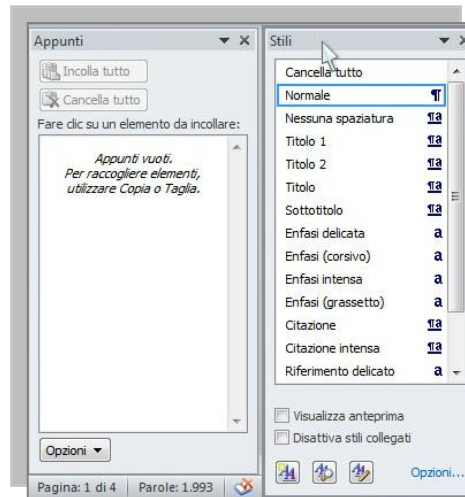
Appunti

Incolla tutto

Cancella tutto

Fare clic su un elemento da incollare:

Appunti vuoti.
Per raccogliere elementi, utilizzare Copia o Taglia.

Opzioni ▾

Pagina: 1 di 4 | Parole: 1.993

Stili

| | |
|---|---|
| Cancella tutto | |
| Normale | ¶ |
| Nessuna spaziatura | ¶a |
| Titolo 1 | ¶a |
| Titolo 2 | ¶a |
| Titolo | ¶a |
| Sottotitolo | ¶a |
| Enfasi delicata | a |
| Enfasi (corsivo) | a |
| Enfasi intensa | a |
| Enfasi (grassetto) | a |
| Citazione | ¶a |
| Citazione intensa | ¶a |
| Riferimento delicato | a |

Visualizza anteprima

Disattiva stili collegati

Opzioni...